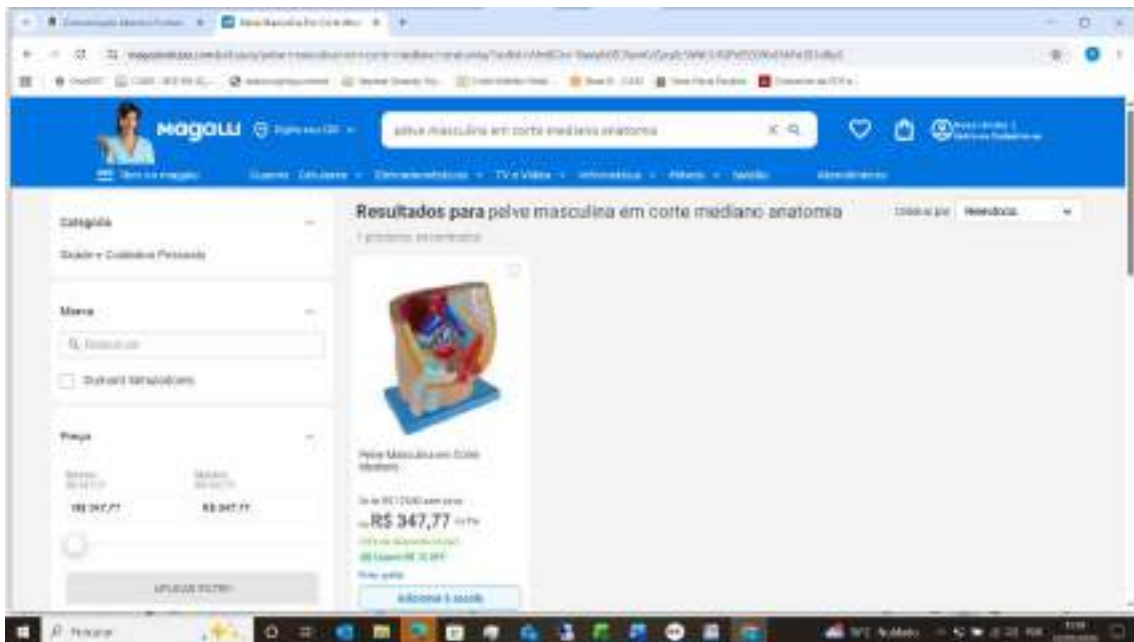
Magalu

pelve masculina em corte mediano anatomia

Resultados para pelve masculina em corte mediano anatomia

Ordenar por: Relevância

Categoria

Saúde e Cuidados Pessoais

Marca

Preço

R$ 347,77

R$ 347,77

APLICAR FILTRO

Pelve Masculina em Corte Mediano

R$ 347,77

Adicionar à sacola

Pesquisar